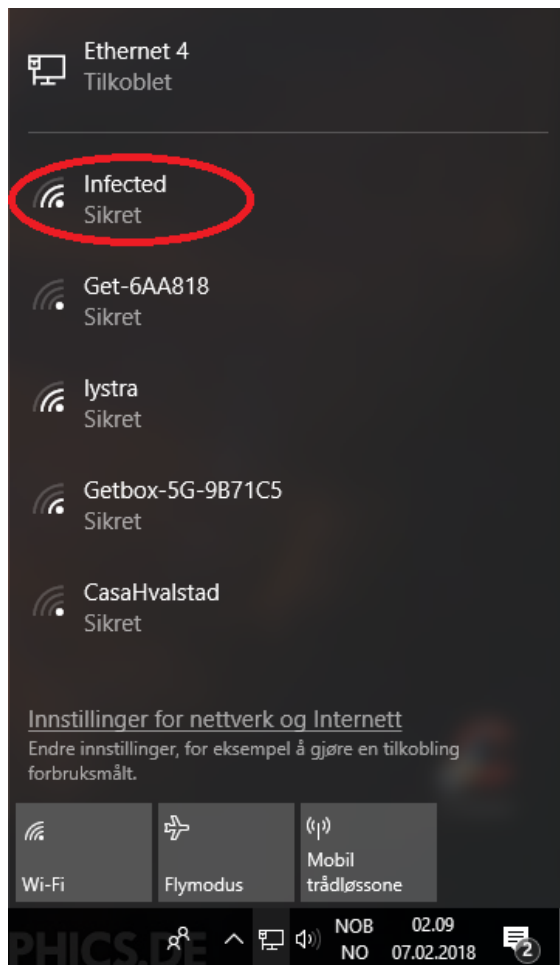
Ethernet 4
Tilkoblet

Infected
Sikret

Get-6AA818
Sikret

lystra
Sikret

Getbox-5G-9B71C5
Sikret

CasaHvalstad
Sikret

Innstillinger for nettverk og Internett
Endre innstillinger, for eksempel å gjøre en tilkobling forbruksmålt.

Wi-Fi

Flymodus

Mobil trådløssone

PHICS.DE

NOB
NO

02.09
07.02.2018

2